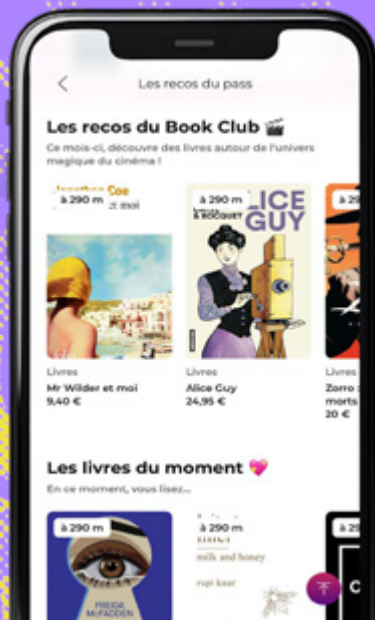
Les recos du pass

Les recos du Book Club 🎬

Ce mois-ci, découvrez des livres autour de l'univers magique du cinéma !

à 290 m
Jonathan Coe
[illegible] et moi

Livres
Mr Wilder et moi
9,40 €

à 290 m
ALICE GUY
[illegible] & BOCQUET

Livres
Alice Guy
24,95 €

à 2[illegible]

Livres
Zorro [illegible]
morts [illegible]
20 €

Les livres du moment 💖

En ce moment, vous lisez...

à 290 m
FREIDA McFADDEN

à 290 m
milk and honey
rupi kaur

à 2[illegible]
C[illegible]